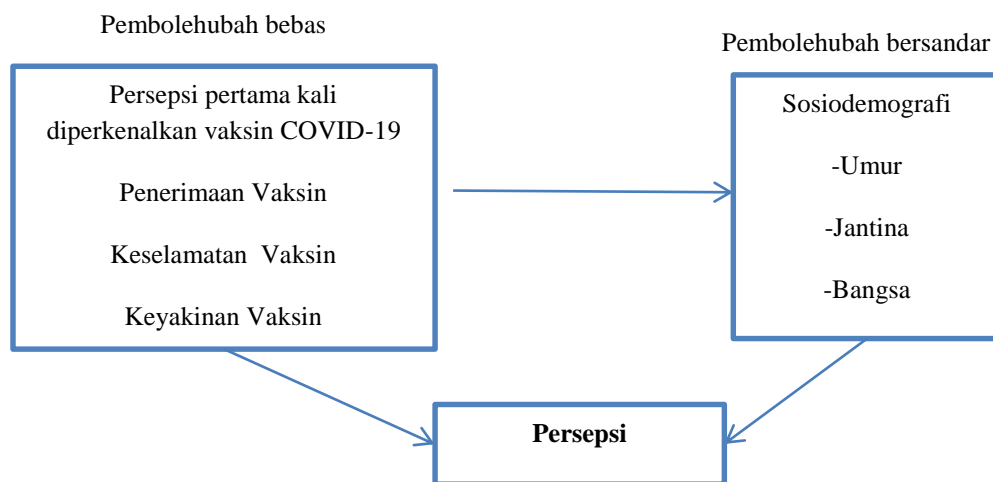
Pembolehubah bebas

Persepsi pertama kali diperkenalkan vaksin COVID-19

Penerimaan Vaksin

Keselamatan Vaksin

Keyakinan Vaksin

Pembolehubah bersandar

Sosiodemografi

-Umur

-Jantina

-Bangsa

**Persepsi**